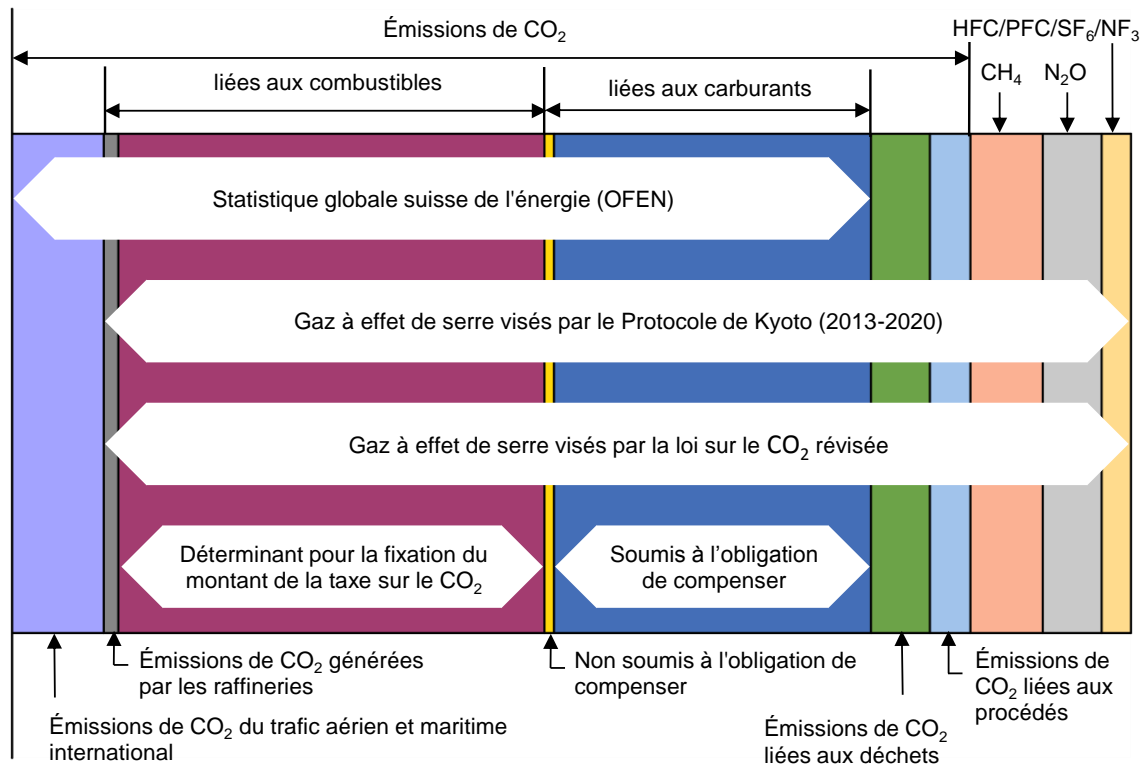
Émissions de $CO_2$

HFC/PFC/$SF_6$/$NF_3$

liées aux combustibles

liées aux carburants

$CH_4$

$N_2O$

Statistique globale suisse de l'énergie (OFEN)

Gaz à effet de serre visés par le Protocole de Kyoto (2013-2020)

Gaz à effet de serre visés par la loi sur le $CO_2$ révisée

Déterminant pour la fixation du montant de la taxe sur le $CO_2$

Soumis à l'obligation de compenser

Émissions de $CO_2$ générées par les raffineries

Non soumis à l'obligation de compenser

Émissions de $CO_2$ liées aux procédés

Émissions de $CO_2$ du trafic aérien et maritime international

Émissions de $CO_2$ liées aux déchets